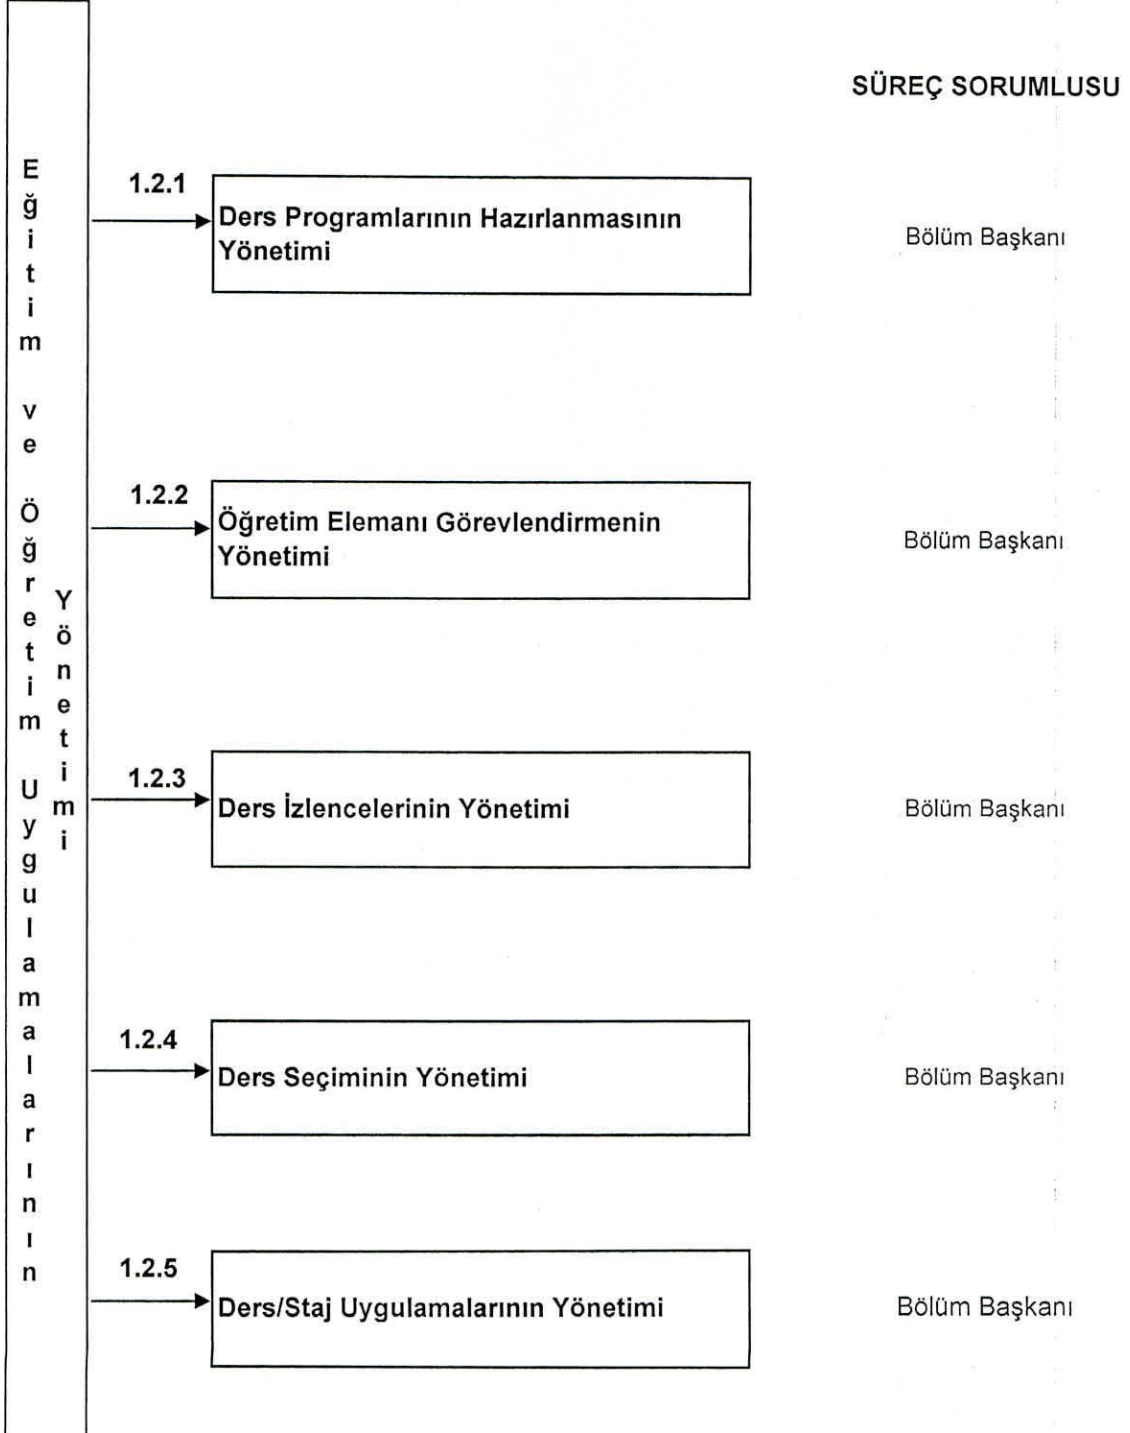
SÜREÇ SORUMLUSU

Eğitim ve Öğretim Uygulamalarının Yönetimi

1.2.1
Ders Programlarının Hazırlanmasının Yönetimi

Bölüm Başkanı

1.2.2
Öğretim Elemanı Görevlendirmenin Yönetimi

Bölüm Başkanı

1.2.3
Ders İzlencelerinin Yönetimi

Bölüm Başkanı

1.2.4
Ders Seçiminin Yönetimi

Bölüm Başkanı

1.2.5
Ders/Staj Uygulamalarının Yönetimi

Bölüm Başkanı